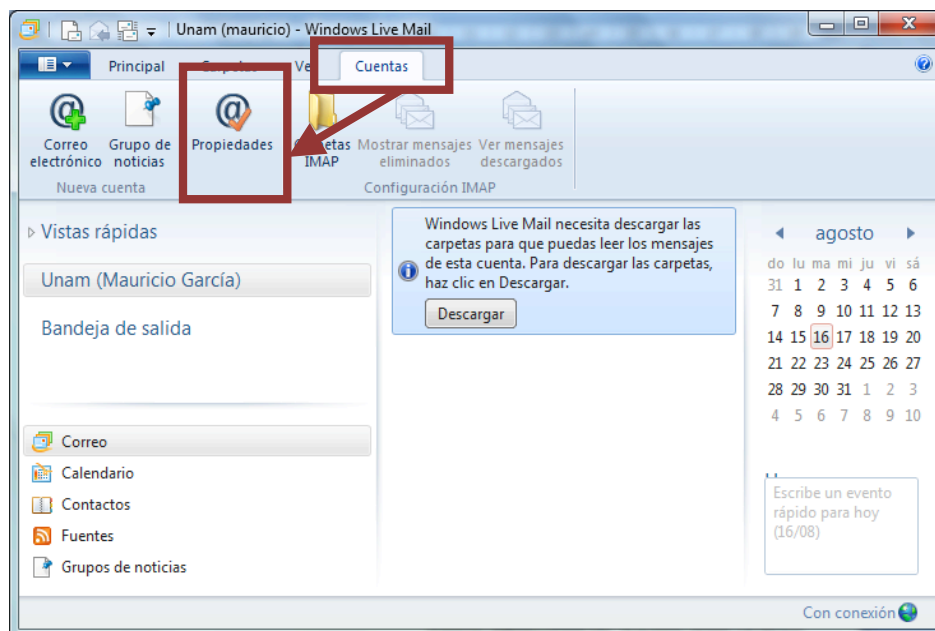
Unam (mauricio) - Windows Live Mail

Principal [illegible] Ve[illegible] Cuentas

Correo electrónico
Grupo de noticias
Nueva cuenta

Propiedades
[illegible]etas IMAP
Mostrar mensajes eliminados
Ver mensajes descargados
Configuración IMAP

Vistas rápidas
Unam (Mauricio García)
Bandeja de salida

Windows Live Mail necesita descargar las carpetas para que puedas leer los mensajes de esta cuenta. Para descargar las carpetas, haz clic en Descargar.

Descargar

agosto

| do | lu | ma | mi | ju | vi | sá |
|---|---|---|---|---|---|---|
| 31 | 1 | 2 | 3 | 4 | 5 | 6 |
| 7 | 8 | 9 | 10 | 11 | 12 | 13 |
| 14 | 15 | 16 | 17 | 18 | 19 | 20 |
| 21 | 22 | 23 | 24 | 25 | 26 | 27 |
| 28 | 29 | 30 | 31 | 1 | 2 | 3 |
| 4 | 5 | 6 | 7 | 8 | 9 | 10 |

Escribe un evento rápido para hoy (16/08)

Correo
Calendario
Contactos
Fuentes
Grupos de noticias

Con conexión